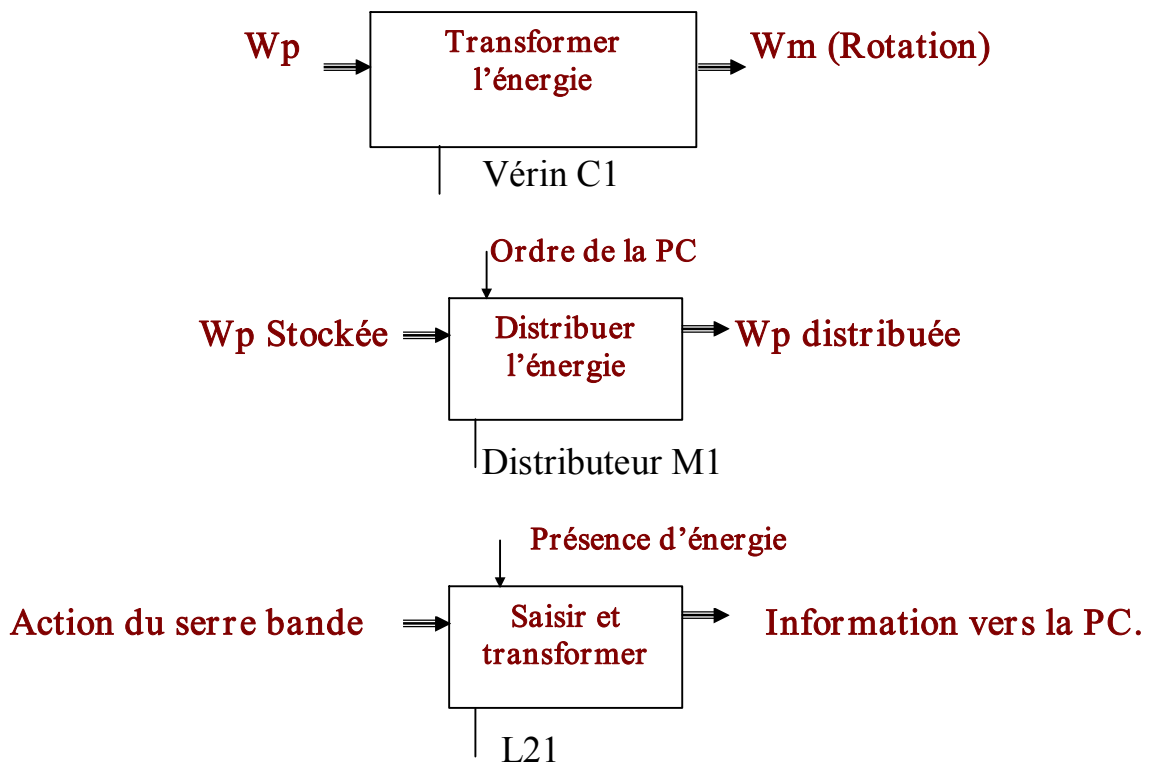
Wp

Transformer l'énergie

Wm (Rotation)

Vérin C1

Ordre de la PC

Wp Stockée

Distribuer l'énergie

Wp distribuée

Distributeur M1

Présence d'énergie

Action du serre bande

Saisir et transformer

Information vers la PC.

L21